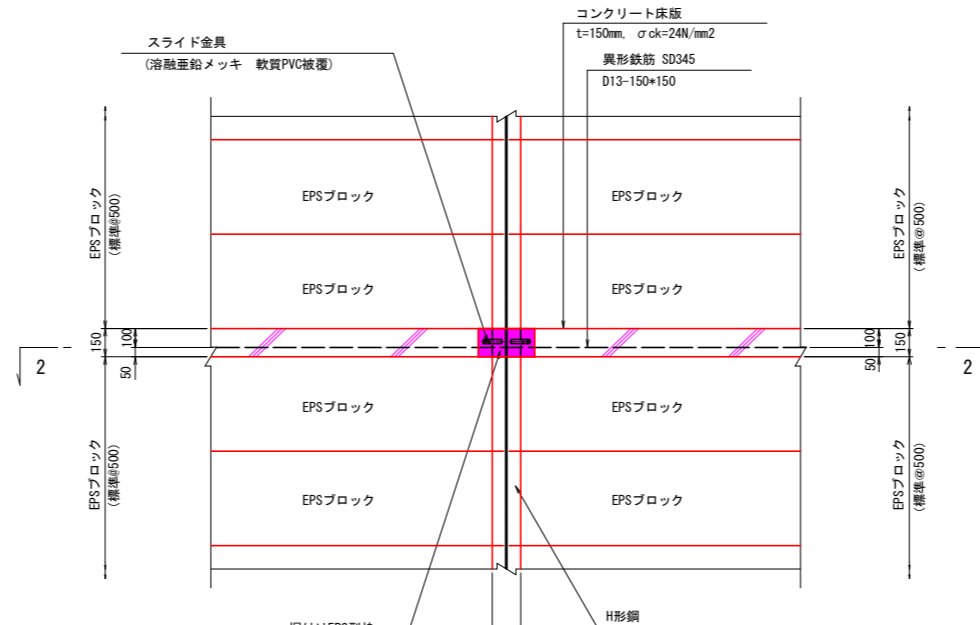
コンクリート床版
t=150mm, σck=24N/mm2

スライド金具
(溶融亜鉛メッキ 軟質PVC被覆)

異形鉄筋 SD345
D13-150*150

EPSブロック
(標準@500)

EPSブロック

EPSブロック

EPSブロック

EPSブロック

EPSブロック
(標準@500)

150
100
50

2

150
100
50

2

EPSブロック

EPSブロック

EPSブロック

EPSブロック

EPSブロック
(標準@500)

EPSブロック
(標準@500)

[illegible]

H形鋼